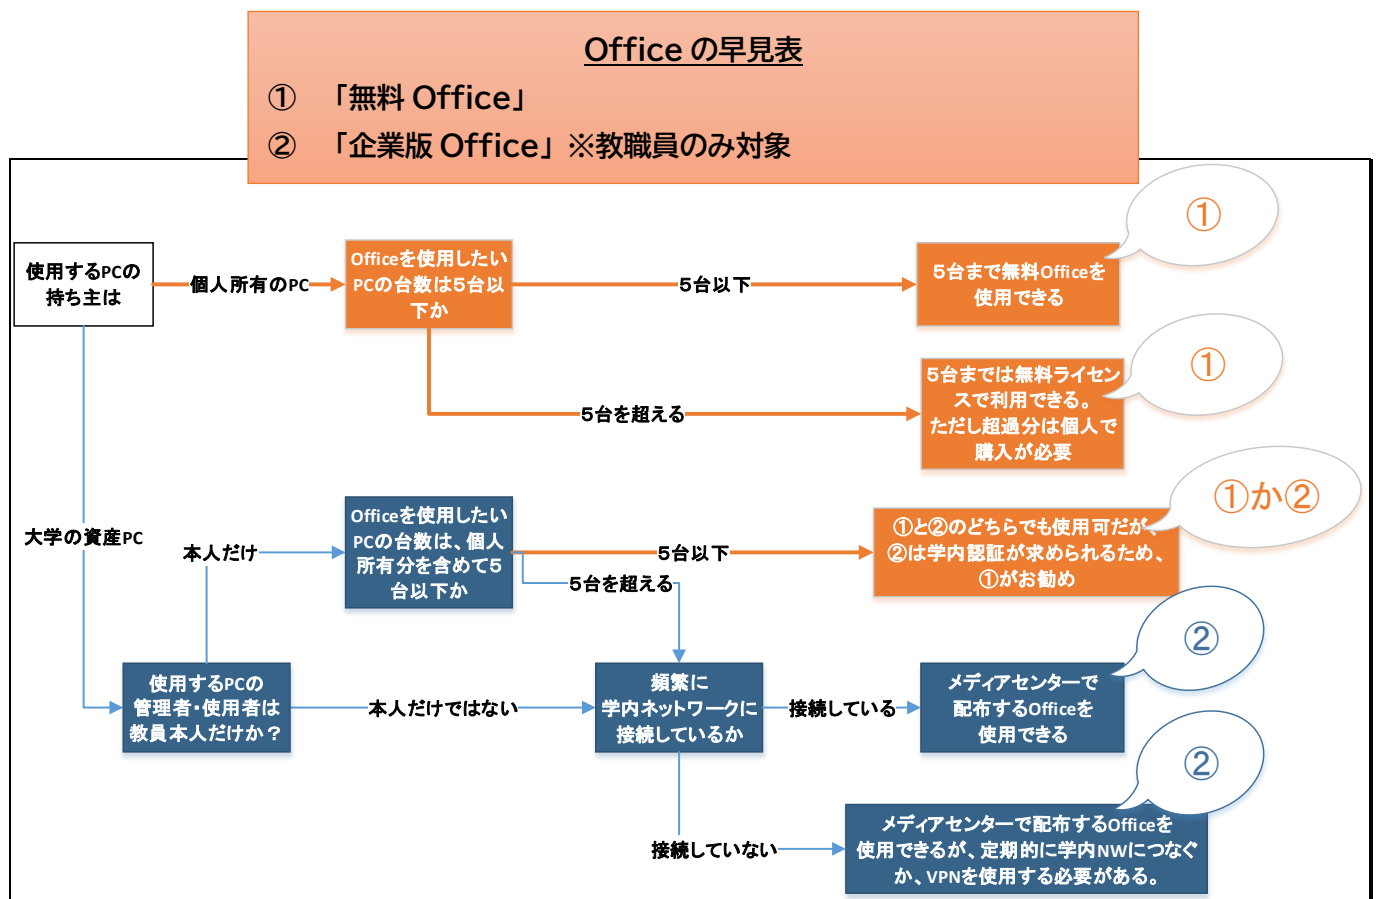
Office の早見表

① 「無料 Office」

② 「企業版 Office」※教職員のみ対象

使用するPCの持ち主は

個人所有のPC

Officeを使用したいPCの台数は5台以下か

5台以下

5台まで無料Officeを使用できる

①

5台を超える

5台までは無料ライセンスで利用できる。ただし超過分は個人で購入が必要

①

大学の資産PC

本人だけ

Officeを使用したいPCの台数は、個人所有分を含めて5台以下か

5台以下

①と②のどちらでも使用可だが、②は学内認証が求められるため、①がお勧め

①か②

5台を超える

②

使用するPCの管理者・使用者は教員本人だけか？

本人だけではない

頻繁に学内ネットワークに接続しているか

接続している

メディアセンターで配布するOfficeを使用できる

②

接続していない

メディアセンターで配布するOfficeを使用できるが、定期的に学内NWにつなぐか、VPNを使用する必要がある。